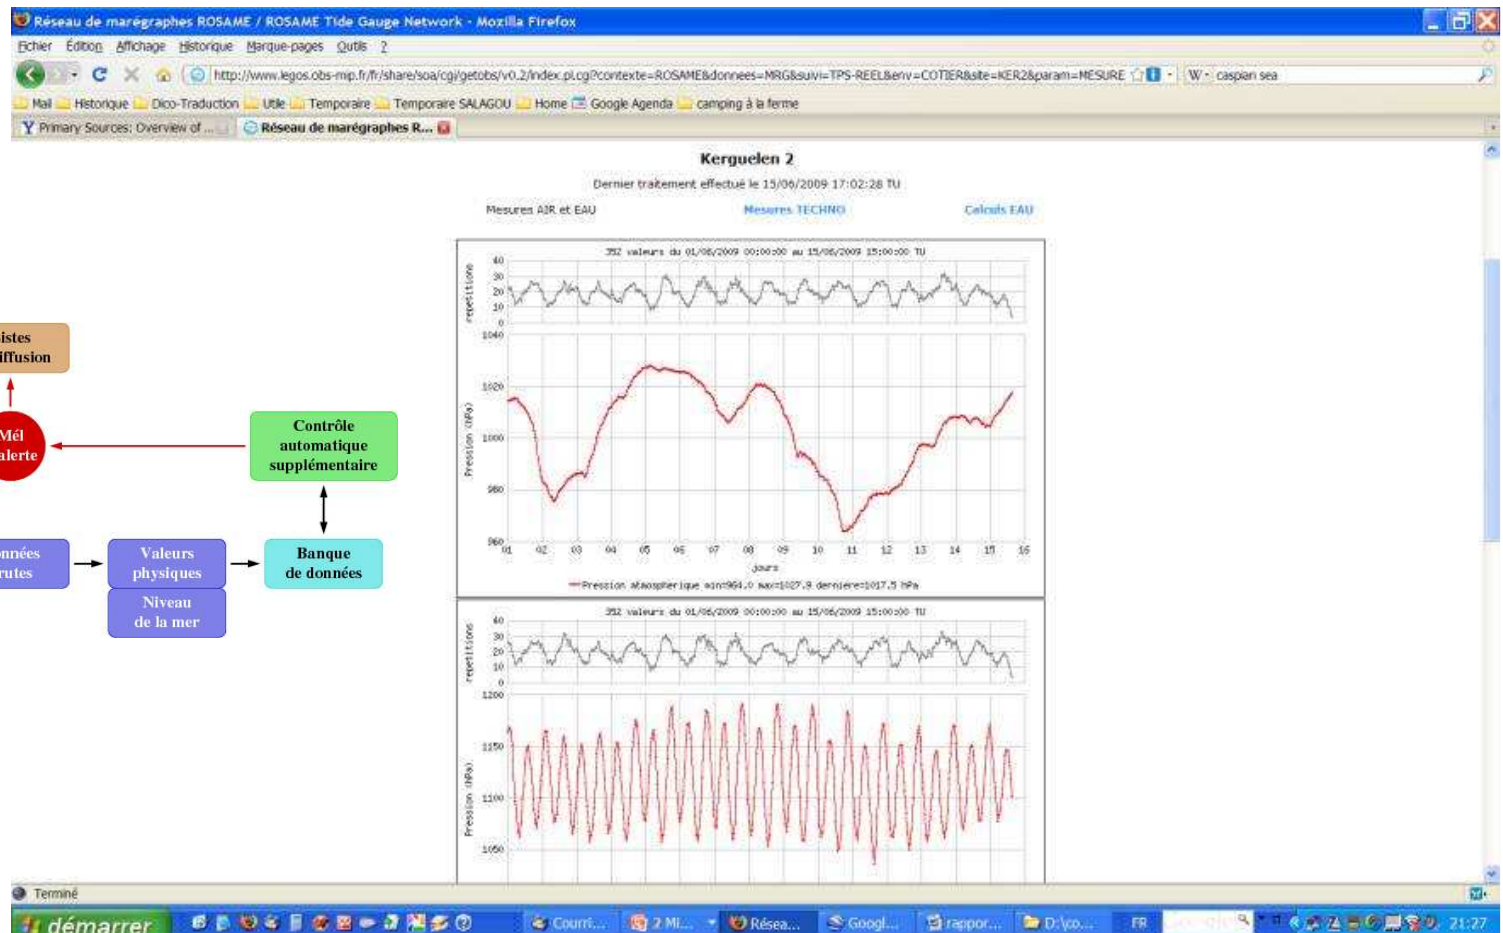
Réseau de marégraphes ROSAME / ROSAME Tide Gauge Network - Mozilla Firefox

Fichier Édition Affichage Historique Marque-pages Outils ?

http://www.legos.obs-mip.fr/fr/share/soa/cgi/getobs/v0.2/index.pl.cgi?contexte=ROSAME&donnees=MRG&suivi=TPS-REEL&env=COTIER&site=KER2&param=MESURE

caspian sea

Mail Historique Dico-Traduction Utile Temporaire Temporaire SALAGOU Home Google Agenda camping à la ferme

Primary Sources: Overview of ... Réseau de marégraphes R...

Kerguelen 2

Dernier traitement effectué le 15/06/2009 17:02:28 TU

Mesures AIR et EAU Mesures TECHNO Calculs EAU

352 valeurs du 01/06/2009 00:00:00 au 15/06/2009 15:00:00 TU

repetitions

40 30 20 10 0

1040 1020 1000 980 960

Pression (hPa)

01 02 03 04 05 06 07 08 09 10 11 12 13 14 15 16

Jours

Pression atmospherique min=964.0 max=1027.9 derniere=1017.5 hPa

352 valeurs du 01/06/2009 00:00:00 au 15/06/2009 15:00:00 TU

repetitions

40 30 20 10 0

1200 1150 1100 1050

Pression (hPa)

istes iffusion

Mél alerte

Contrôle automatique supplémentaire

onnées rutes

Valeurs physiques

Banque de données

Niveau de la mer

Terminé

démarrer

Courri... 2 Mi... Résea... Googl... rappor... D:\co...

FR

21:27